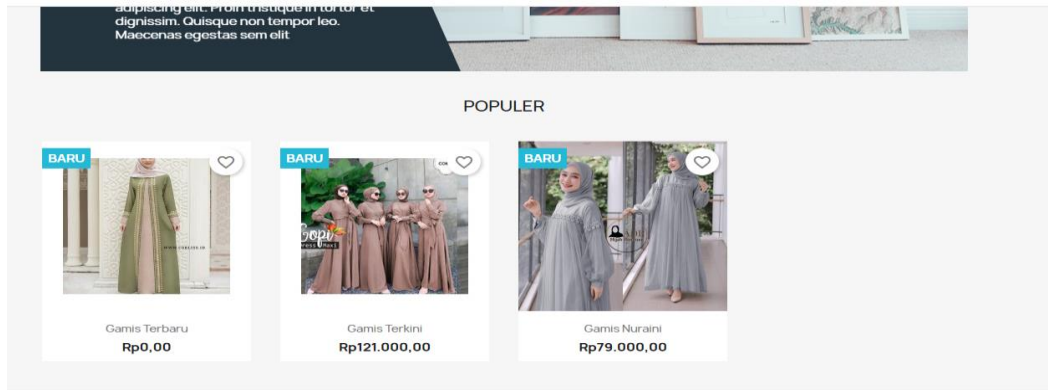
adipiscing elit. Proin tristique in tortor et dignissim. Quisque non tempor leo. Maecenas egestas sem elit

POPULER

BARU

Gamis Terbaru
Rp0,00

BARU

Gamis Terkini
Rp121.000,00

BARU

Gamis Nuraini
Rp79.000,00